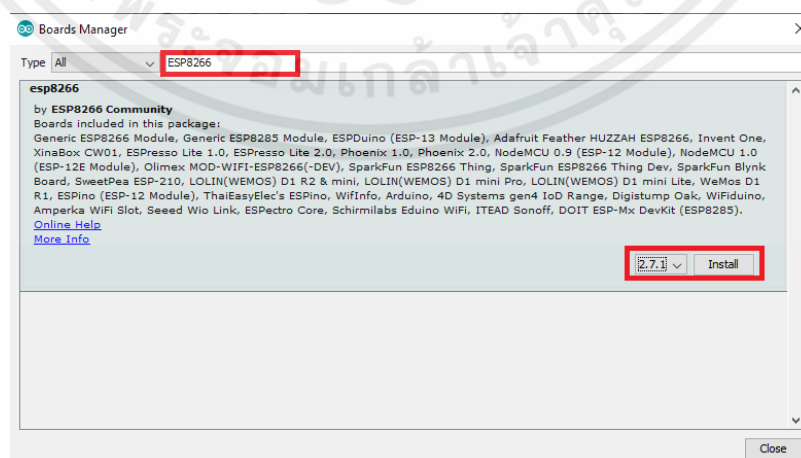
Boards Manager

Type All ESP8266

esp8266

by ESP8266 Community
Boards included in this package:
Generic ESP8266 Module, Generic ESP8285 Module, ESPDuino (ESP-13 Module), Adafruit Feather HUZZAH ESP8266, Invent One, XinaBox CW01, ESPresso Lite 1.0, ESPresso Lite 2.0, Phoenix 1.0, Phoenix 2.0, NodeMCU 0.9 (ESP-12 Module), NodeMCU 1.0 (ESP-12E Module), Olimex MOD-WIFI-ESP8266(-DEV), SparkFun ESP8266 Thing, SparkFun ESP8266 Thing Dev, SparkFun Blynk Board, SweetPea ESP-210, LOLIN(WEMOS) D1 R2 & mini, LOLIN(WEMOS) D1 mini Pro, LOLIN(WEMOS) D1 mini Lite, WeMos D1 R1, ESPino (ESP-12 Module), ThaiEasyElec's ESPino, WifInfo, Arduino, 4D Systems gen4 IoD Range, Digistump Oak, WiFiduino, Amperka WiFi Slot, Seeed Wio Link, ESPectro Core, Schirmilabs Eduino WiFi, ITEAD Sonoff, DOIT ESP-Mx DevKit (ESP8285).
Online Help
More Info

2.7.1 Install

Close